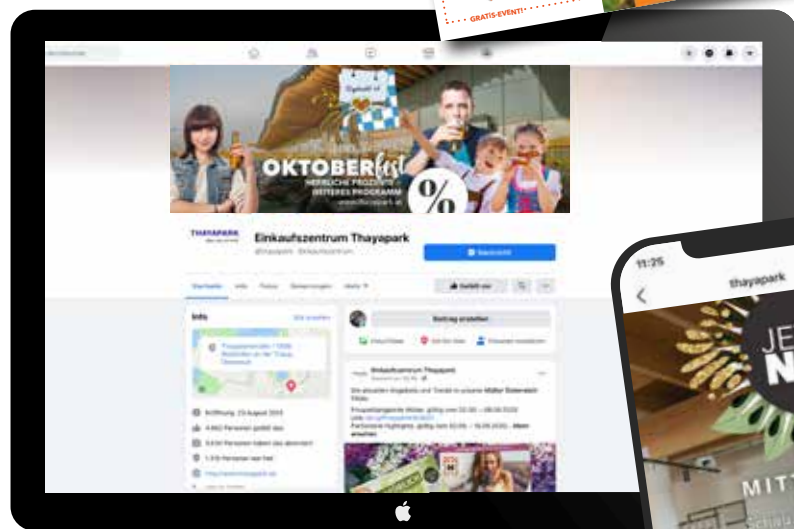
GRATIS-EVENT!

OKTOBERfest

HERRLICHE PREISE
HEITERES PROGRAMM

%

THAYAPARK

Einkaufszentrum Thayapark

Startseite Info Fotos Erwähnungen Mehr

Gefällt mir

Info

Beitrag erstellen

Einkaufszentrum Thayapark

11:25

thayapark

JE

N

MITT